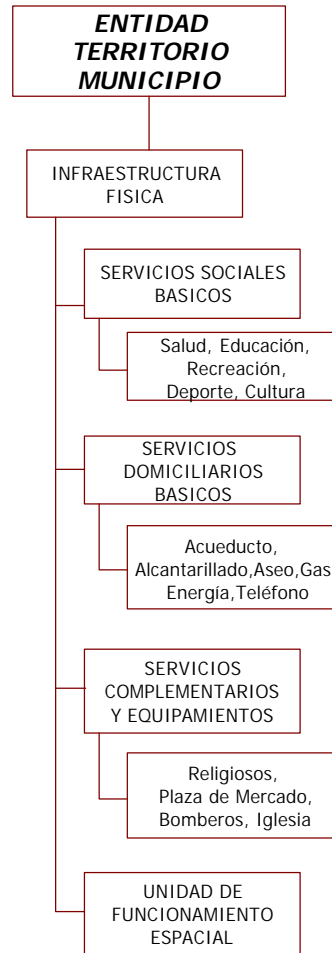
ENTIDAD TERRITORIO MUNICIPIO

INFRAESTRUCTURA FISICA

SERVICIOS SOCIALES BASICOS

Salud, Educación, Recreación, Deporte, Cultura

SERVICIOS DOMICILIARIOS BASICOS

Acueducto, Alcantarillado,Aseo,Gas Energía,Teléfono

SERVICIOS COMPLEMENTARIOS Y EQUIPAMIENTOS

Religiosos, Plaza de Mercado, Bomberos, Iglesia

UNIDAD DE FUNCIONAMIENTO ESPACIAL